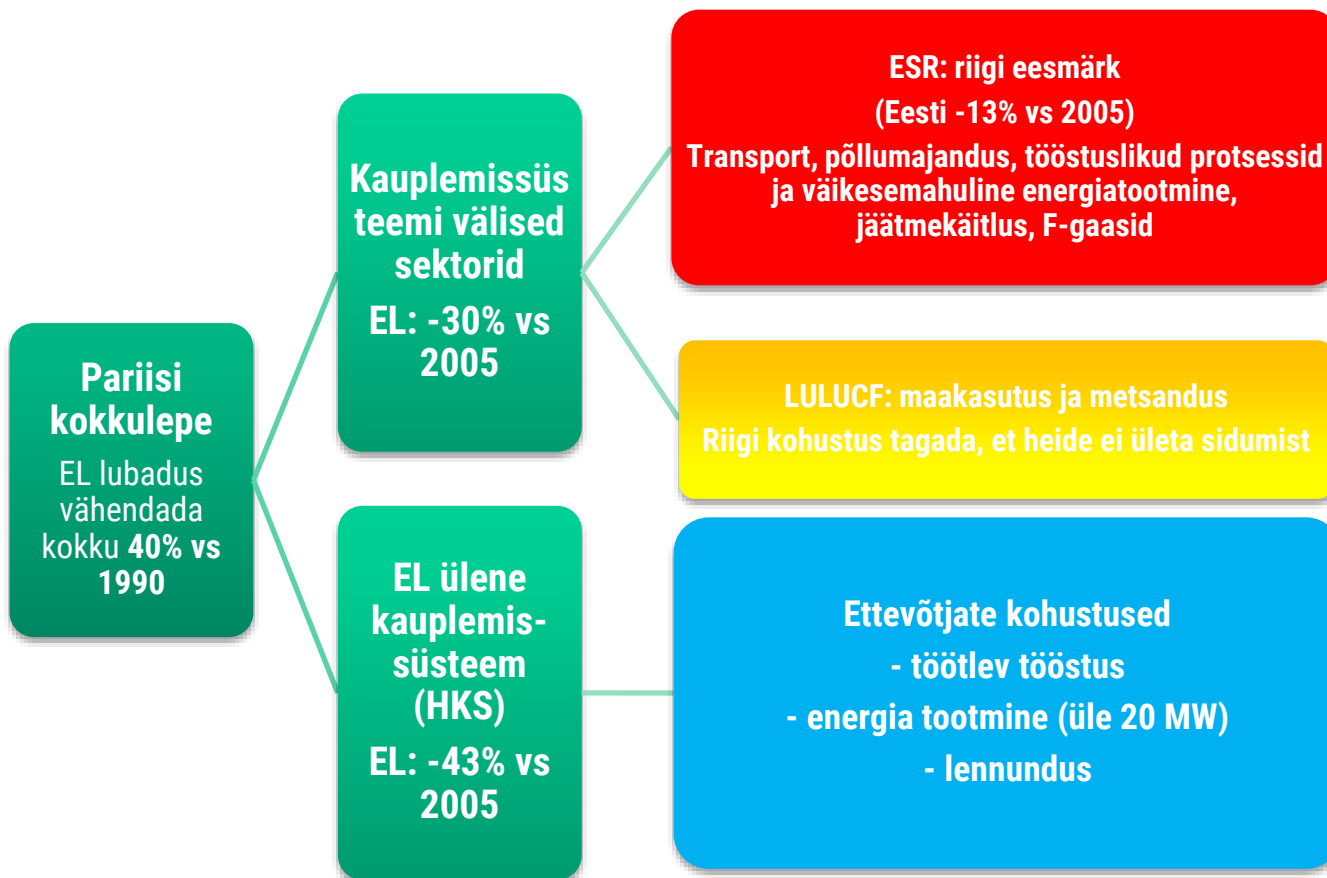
Pariisi kokkulepe
EL lubadus vähendada kokku **40% vs 1990**

Kauplemissüs teemi välised sektorid
EL: -30% vs 2005

ESR: riigi eesmärk
(Eesti -13% vs 2005)
Transport, põllumajandus, tööstuslikud protsessid ja väikesemahuline energiatootmine, jäätmekäitlus, F-gaasid

LULUCF: maakasutus ja metsandus
Riigi kohustus tagada, et heide ei ületa sidumist

EL ülene kauplemis-süsteem (HKS)
EL: -43% vs 2005

Ettevõtjate kohustused
- töötlev tööstus
- energia tootmine (üle 20 MW)
- lennundus